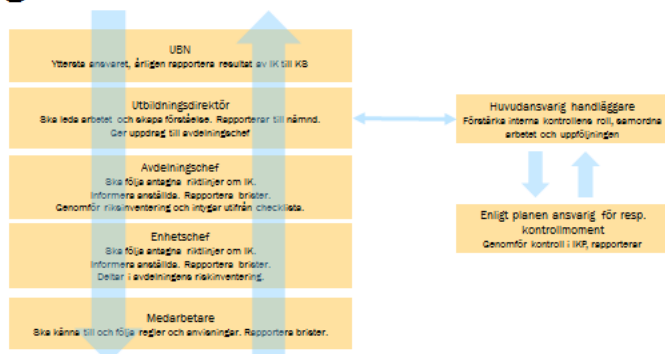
UBN
Yttersta ansvaret, årligen rapportera resultat av IK till KB

Utbildningsdirektör
Ska leda arbetet och skapa förståelse. Rapporterar till nämnd. Ger uppdrag till avdelningschef

Avdelningschef
Ska följa antagna riktlinjer om IK. Informera anställda. Rapportera brister. Genomför riskinventering och intyger utifrån checklista.

Enhetschef
Ska följa antagna riktlinjer om IK. Informera anställda. Rapportera brister. Deltar i avdelningens riskinventering.

Medarbetare
Ska känna till och följa regler och anvisningar. Rapportera brister.

Huvudansvarig handläggare
Förstärka interna kontrollens roll, samordna arbetet och uppföljningen

Enligt planen ansvarig för resp. kontrollmoment
Genomför kontroll i IKP, rapporterar